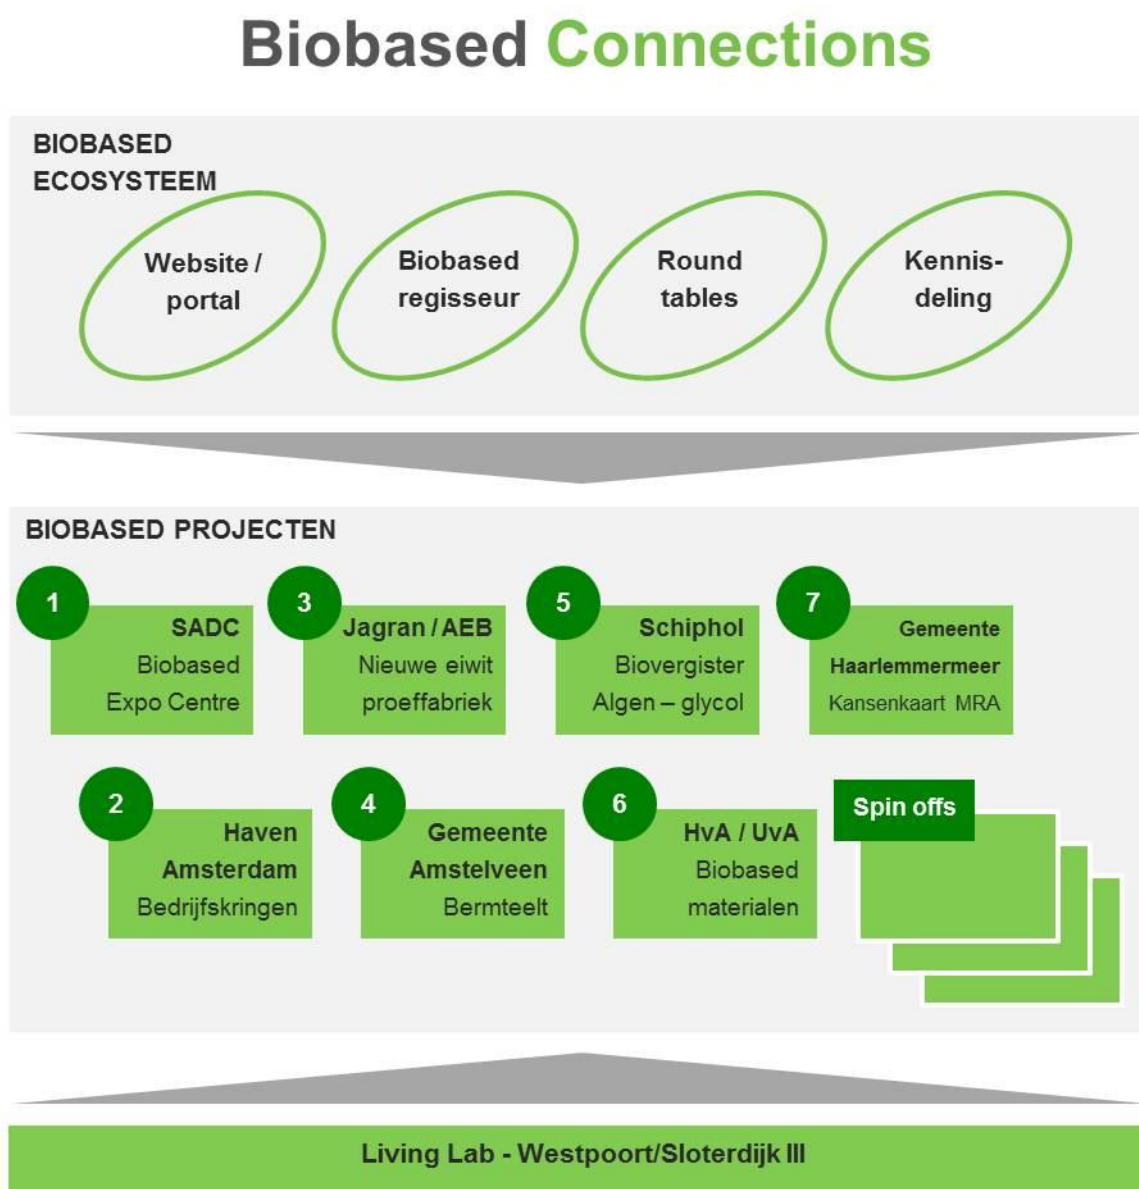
Biobased Connections

BIOBASED ECOSYSTEEM

Website / portal

Biobased regisseur

Round tables

Kennisdeling

BIOBASED PROJECTEN

1 SADC Biobased Expo Centre

3 Jagran / AEB Nieuwe eiwit proeffabriek

5 Schiphol Biovergister Algen – glycol

7 Gemeente Haarlemmermeer Kansenkaart MRA

2 Haven Amsterdam Bedrijfskringen

4 Gemeente Amstelveen Bermteelt

6 HvA / UvA Biobased materialen

Spin offs

Living Lab - Westpoort/Sloterdijk III